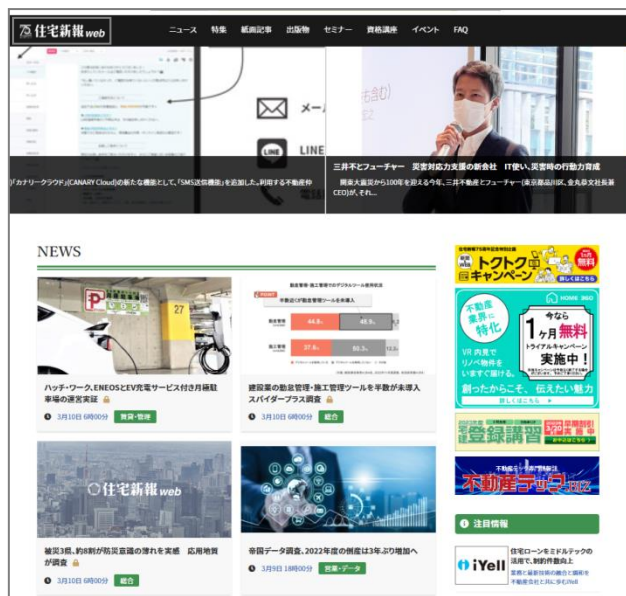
住宅新報web

ニュース　特集　紙面記事　出版物　セミナー　資格講座　イベント　FAQ

メール

LINE

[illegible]「カナリークラウド」(CANARY Cloud)の新たな機能として、「SMS送信機能」を追加した。利用する不動産仲

三井不とフューチャー　災害対応力支援の新会社　IT使い、災害時の行動力育成

関東大震災から100年を迎える今年、三井不動産とフューチャー(東京都品川区、金丸恭文社長兼CEO)が、それ...

NEWS

ハッチ・ワーク、ENEOSとEV充電サービス付き月極駐車場の運営実証

3月10日 6時00分　賃貸・管理

建設業の勤怠管理・施工管理ツールを半数が未導入　スパイダープラス調査

3月10日 6時00分　総合

住宅新報web

被災3県、約8割が防災意識の薄れを実感　応用地質が調査

3月10日 6時00分　総合

帝国データ調査、2022年度の倒産は3年ぶり増加へ

3月9日 18時00分　営業・データ

トクトクキャンペーン

HOME 360

不動産業界に特化

今なら1ヶ月無料　トライアルキャンペーン実施中!

VR内見でリノベ物件をいますぐ届ける。

創ったからこそ、伝えたい魅力

詳しくはこちら

登録講習

不動産テック

注目情報

iYell

住宅ローンをミドルテックの活用で、制約件数向上